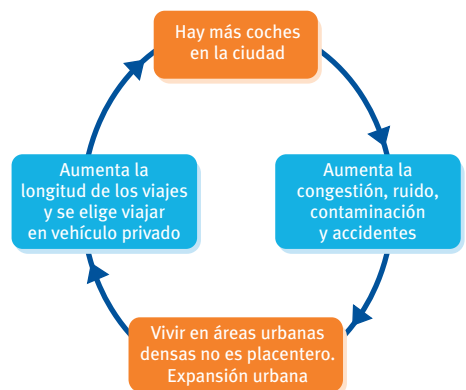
Hay más coches en la ciudad

Aumenta la congestión, ruido, contaminación y accidentes

Vivir en áreas urbanas densas no es placentero. Expansión urbana

Aumenta la longitud de los viajes y se elige viajar en vehículo privado